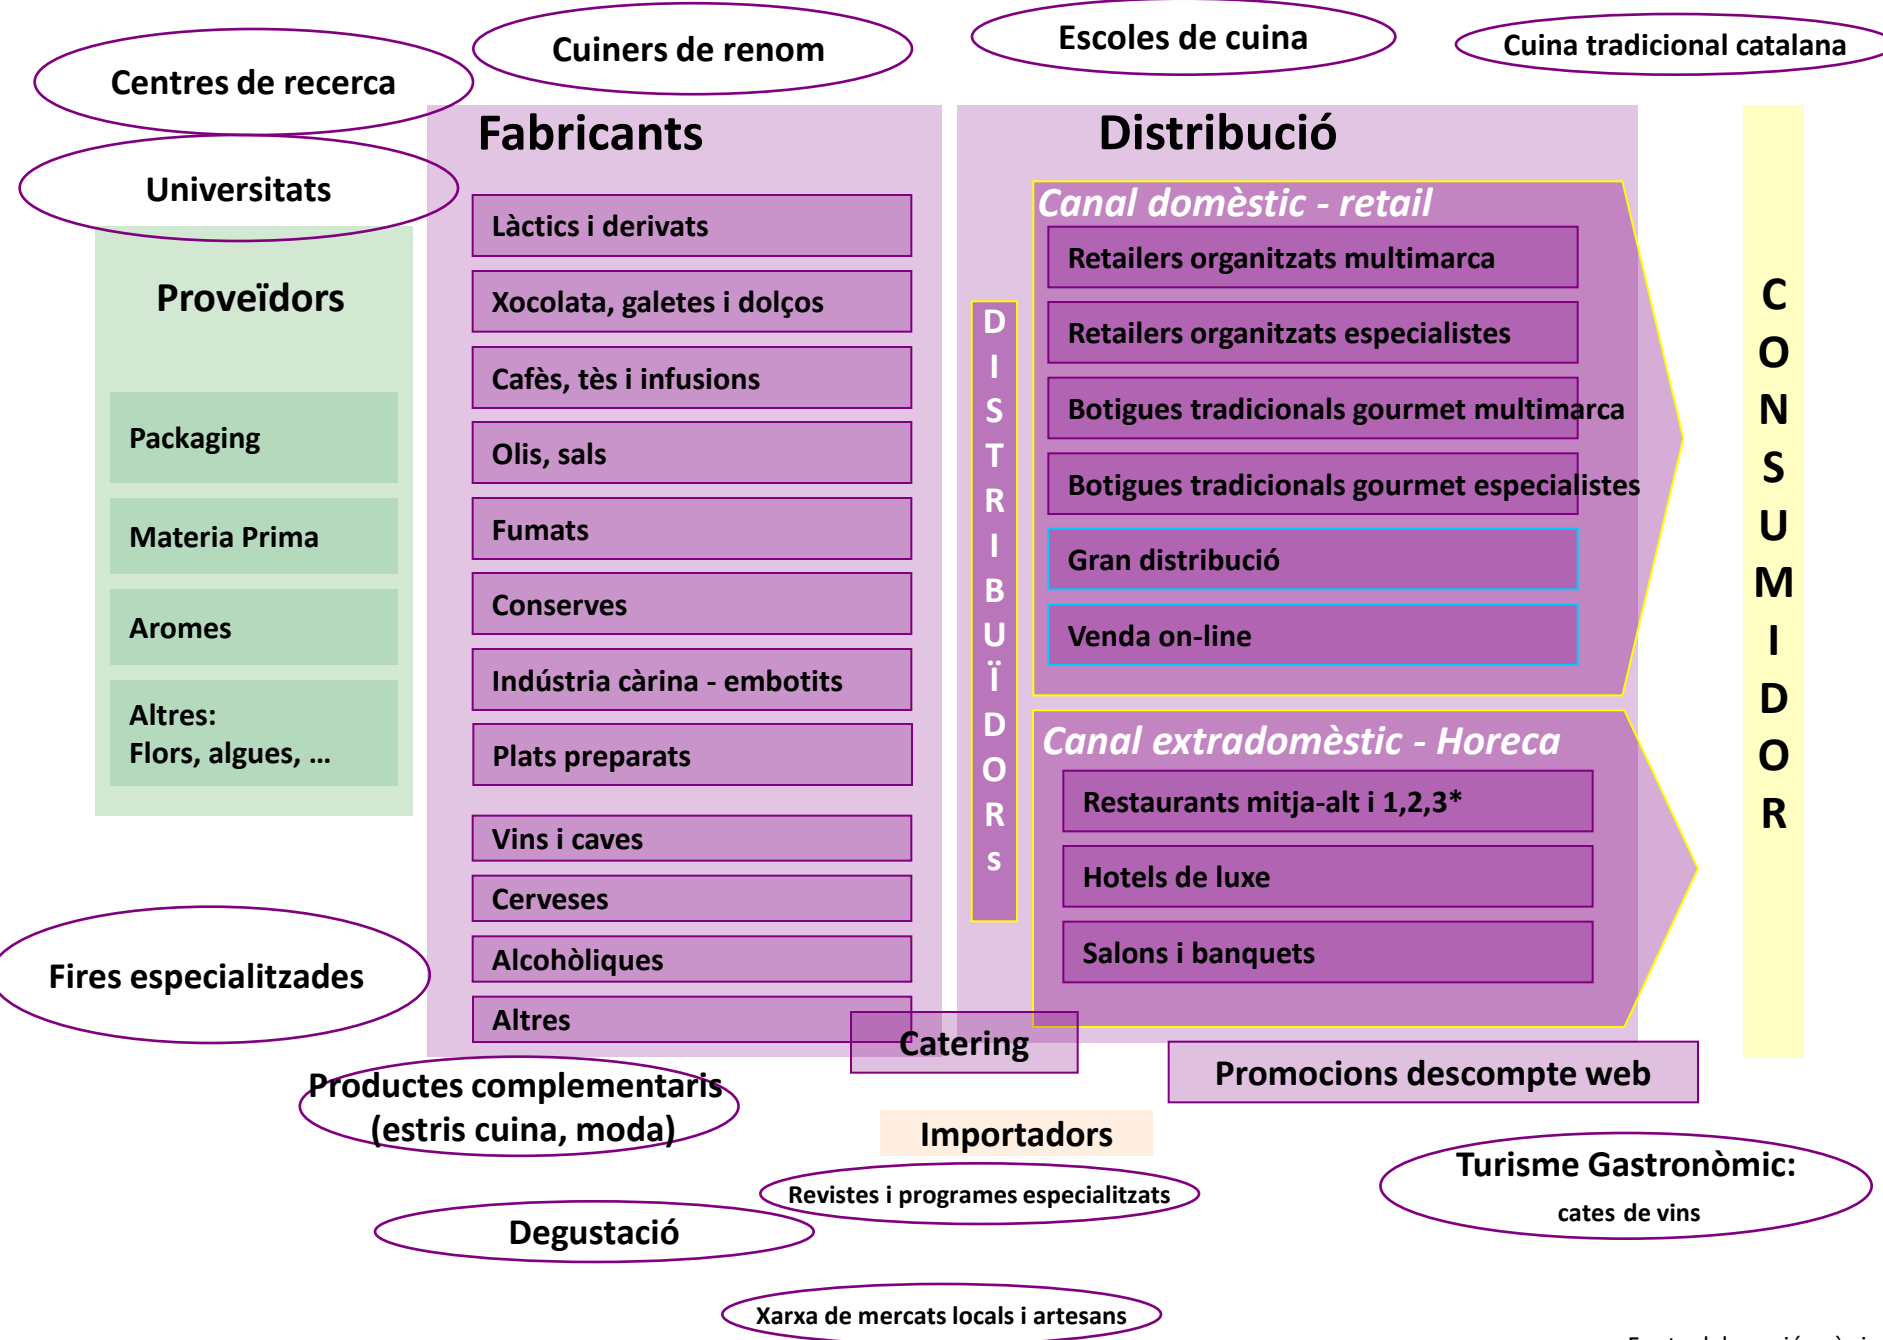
Centres de recerca

Cuiners de renom

Escoles de cuina

Cuina tradicional catalana

Universitats

Fabricants

Distribució

Proveïdors

Packaging

Materia Prima

Aromes

Altres:
Flors, algues, ...

Làctics i derivats

Xocolata, galetes i dolços

Cafès, tès i infusions

Olis, sals

Fumats

Conserves

Indústria càrina - embotits

Plats preparats

Vins i caves

Cerveses

Alcohòliques

Altres

DISTRIBUÏDORS

Canal domèstic - retail

Retailers organitzats multimarca

Retailers organitzats especialistes

Botigues tradicionals gourmet multimarca

Botigues tradicionals gourmet especialistes

Gran distribució

Venda on-line

Canal extradomèstic - Horeca

Restaurants mitja-alt i 1,2,3*

Hotels de luxe

Salons i banquets

CONSUMIDOR

Fires especialitzades

Catering

Promocions descompte web

Productes complementaris (estris cuina, moda)

Importadors

Revistes i programes especialitzats

Turisme Gastronòmic:
cates de vins

Degustació

Xarxa de mercats locals i artesans

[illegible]